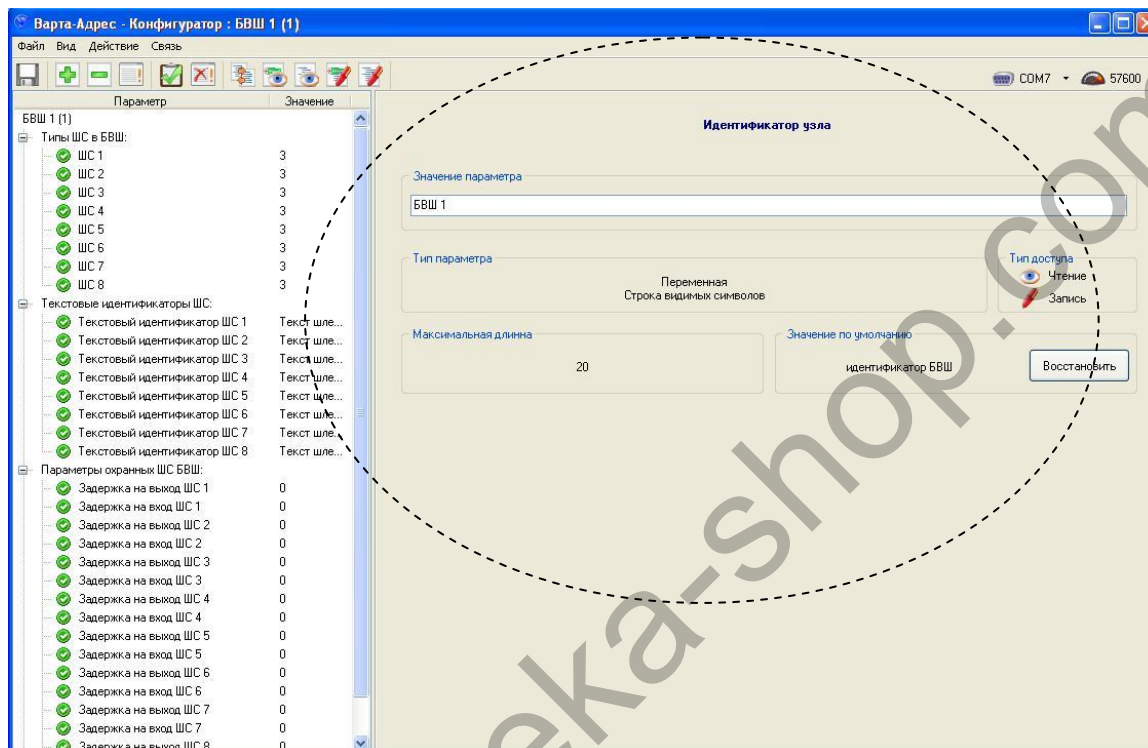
Варта-Адрес - Конфигуратор : БВШ 1 (1)

Файл Вид Действие Связь

COM7 57600

| Параметр | Значение |
|---|---|
| БВШ 1 (1) | |
| Типы ШС в БВШ: | |
| ШС 1 | 3 |
| ШС 2 | 3 |
| ШС 3 | 3 |
| ШС 4 | 3 |
| ШС 5 | 3 |
| ШС 6 | 3 |
| ШС 7 | 3 |
| ШС 8 | 3 |
| Текстовые идентификаторы ШС: | |
| Текстовый идентификатор ШС 1 | Текст шле... |
| Текстовый идентификатор ШС 2 | Текст шле... |
| Текстовый идентификатор ШС 3 | Текст шле... |
| Текстовый идентификатор ШС 4 | Текст шле... |
| Текстовый идентификатор ШС 5 | Текст шле... |
| Текстовый идентификатор ШС 6 | Текст шле... |
| Текстовый идентификатор ШС 7 | Текст шле... |
| Текстовый идентификатор ШС 8 | Текст шле... |
| Параметры охранных ШС БВШ: | |
| Задержка на выход ШС 1 | 0 |
| Задержка на вход ШС 1 | 0 |
| Задержка на выход ШС 2 | 0 |
| Задержка на вход ШС 2 | 0 |
| Задержка на выход ШС 3 | 0 |
| Задержка на вход ШС 3 | 0 |
| Задержка на выход ШС 4 | 0 |
| Задержка на вход ШС 4 | 0 |
| Задержка на выход ШС 5 | 0 |
| Задержка на вход ШС 5 | 0 |
| Задержка на выход ШС 6 | 0 |
| Задержка на вход ШС 6 | 0 |
| Задержка на выход ШС 7 | 0 |
| Задержка на вход ШС 7 | 0 |
| Задержка на выход ШС 8 | 0 |

Идентификатор узла

Значение параметра

БВШ 1

Тип параметра

Переменная
Строка видимых символов

Тип доступа
Чтение
Запись

Максимальная длинна

20

Значение по умолчанию

идентификатор БВШ

Восстановить

eka-shop.com